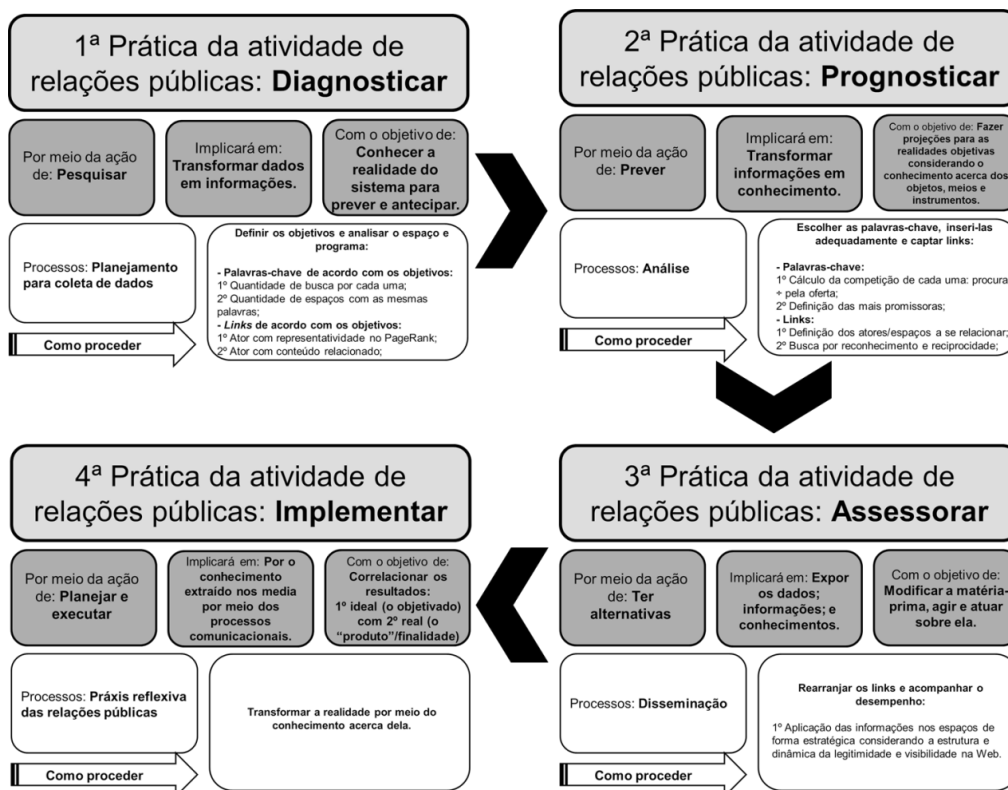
1ª Prática da atividade de relações públicas: **Diagnosticar**

Por meio da ação de: **Pesquisar**

Implicará em: **Transformar dados em informações.**

Com o objetivo de: **Conhecer a realidade do sistema para prever e antecipar.**

Processos: **Planejamento para coleta de dados**

Como proceder

**Definir os objetivos e analisar o espaço e programa:**

**- Palavras-chave de acordo com os objetivos:**
1º Quantidade de busca por cada uma;
2º Quantidade de espaços com as mesmas palavras;
**- *Links* de acordo com os objetivos:**
1º Ator com representatividade no PageRank;
2º Ator com conteúdo relacionado;

2ª Prática da atividade de relações públicas: **Prognosticar**

Por meio da ação de: **Prever**

Implicará em: **Transformar informações em conhecimento.**

Com o objetivo de: **Fazer projeções para as realidades objetivas considerando o conhecimento acerca dos objetos, meios e instrumentos.**

Processos: **Análise**

Como proceder

**Escolher as palavras-chave, inseri-las adequadamente e captar links:**

**- Palavras-chave:**
1º Cálculo da competição de cada uma: procura ÷ pela oferta;
2º Definição das mais promissoras;
**- Links:**
1º Definição dos atores/espaços a se relacionar;
2º Busca por reconhecimento e reciprocidade;

4ª Prática da atividade de relações públicas: **Implementar**

Por meio da ação de: **Planejar e executar**

Implicará em: **Por o conhecimento extraído nos media por meio dos processos comunicacionais.**

Com o objetivo de: **Correlacionar os resultados: 1º ideal (o objetivado) com 2º real (o "produto"/finalidade)**

Processos: **Práxis reflexiva das relações públicas**

Como proceder

**Transformar a realidade por meio do conhecimento acerca dela.**

3ª Prática da atividade de relações públicas: **Assessorar**

Por meio da ação de: **Ter alternativas**

Implicará em: **Expor os dados; informações; e conhecimentos.**

Com o objetivo de: **Modificar a matéria-prima, agir e atuar sobre ela.**

Processos: **Disseminação**

Como proceder

**Rearranjar os links e acompanhar o desempenho:**

1º Aplicação das informações nos espaços de forma estratégica considerando a estrutura e dinâmica da legitimidade e visibilidade na Web.